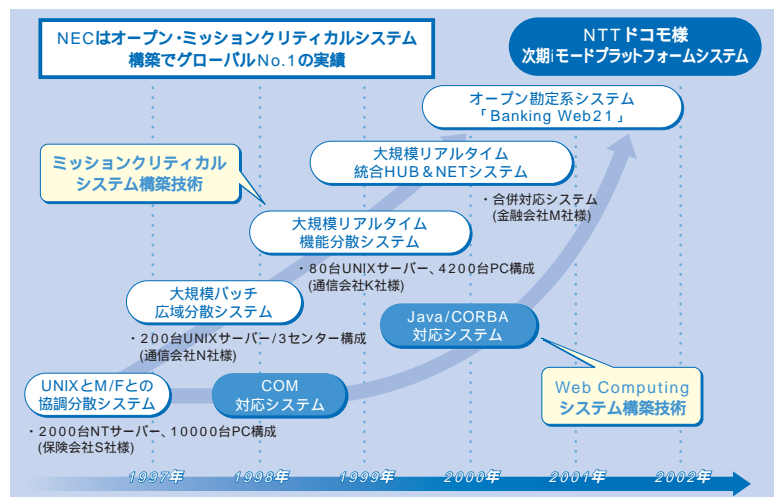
NECはオープン・ミッションクリティカルシステム構築でグローバルNo.1の実績

NTTドコモ様
次期iモードプラットフォームシステム

オープン勘定系システム
「Banking Web21」

ミッションクリティカル
システム構築技術

大規模リアルタイム
統合HUB＆NETシステム

・合併対応システム
(金融会社M社様)

大規模リアルタイム
機能分散システム

・80台UNIXサーバー、4200台PC構成
(通信会社K社様)

大規模バッチ
広域分散システム

Java/CORBA
対応システム

・200台UNIXサーバー/3センター構成
(通信会社N社様)

UNIXとM/Fとの
協調分散システム

COM
対応システム

Web Computing
システム構築技術

・2000台NTサーバー、10000台PC構成
(保険会社S社様)

1997年
1998年
1999年
2000年
2001年
2002年